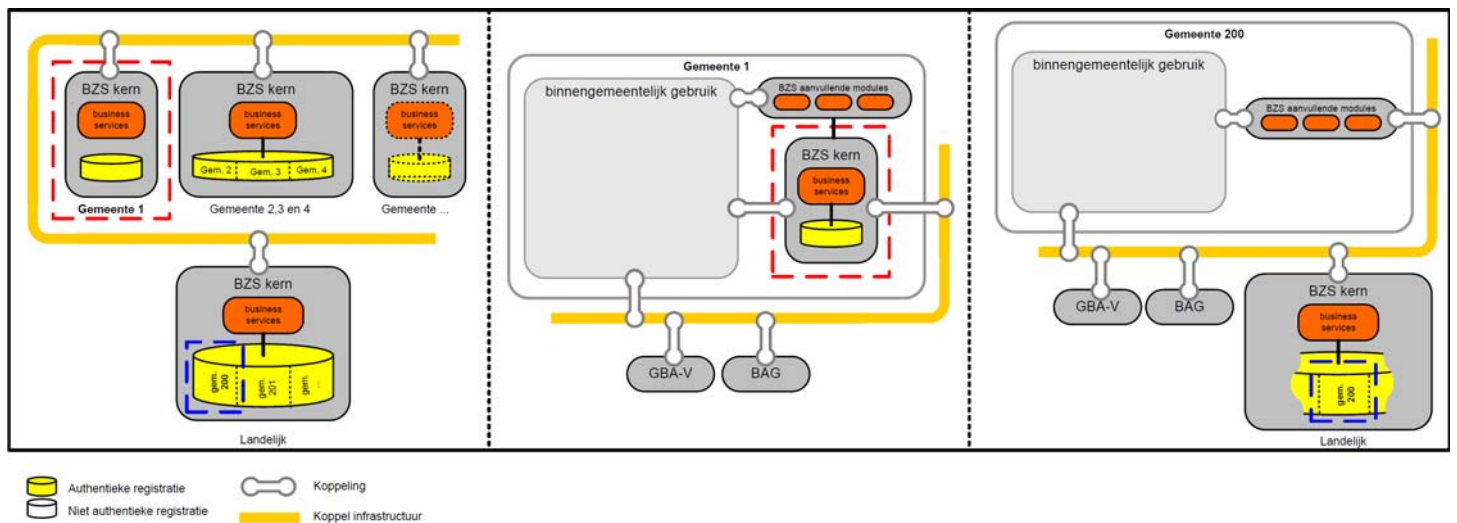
BZS kern
business services
Gemeente 1

BZS kern
business services
Gem. 2
Gem. 3
Gem. 4
Gemeente 2,3 en 4

BZS kern
business services
Gemeente ...

BZS kern
business services
gem. 200
gem. 201
gem. ...
Landelijk

Gemeente 1
binnengemeentelijk gebruik
BZS aanvullende modules
BZS kern
business services
GBA-V
BAG

Gemeente 200
binnengemeentelijk gebruik
BZS aanvullende modules
GBA-V
BAG
BZS kern
business services
gem. 200
Landelijk

Authentieke registratie
Niet authentieke registratie
Koppeling
Koppel infrastructuur